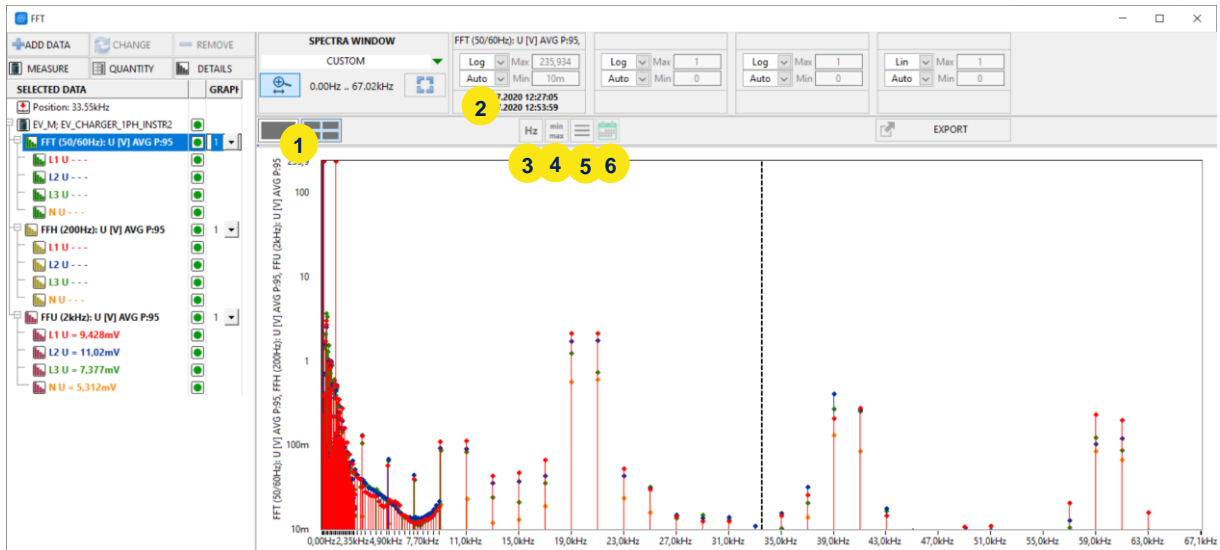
FFT

ADD DATA | CHANGE | REMOVE
MEASURE | QUANTITY | DETAILS

| SELECTED DATA | GRAPH |
|---|---|
| Position: 33.55kHz | |
| EV_M; EV_CHARGER_1PH_INSTR2 | |
| FFT (50/60Hz): U [V] AVG P:95 | 1 |
| L1 U - - - | |
| L2 U - - - | |
| L3 U - - - | |
| N U - - - | |
| FFH (200Hz): U [V] AVG P:95 | 1 |
| L1 U - - - | |
| L2 U - - - | |
| L3 U - - - | |
| N U - - - | |
| FFU (2kHz): U [V] AVG P:95 | 1 |
| L1 U = 9,428mV | |
| L2 U = 11,02mV | |
| L3 U = 7,377mV | |
| N U = 5,312mV | |

SPECTRA WINDOW
CUSTOM
0.00Hz .. 67.02kHz

FFT (50/60Hz): U [V] AVG P:95,
Log Max 235,934
Auto Min 10m
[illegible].7.2020 12:27:05
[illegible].2020 12:53:59

Log Max 1
Auto Min 0

Log Max 1
Auto Min 0

Lin Max 1
Auto Min 0

EXPORT

1
2
Hz
min max
3 4 5 6

FFT (50/60Hz): U [V] AVG P:95, FFH (200Hz): U [V] AVG P:95, FFU (2kHz): U [V] AVG P:95

235,9
100
10
1
100m
10m

0,00Hz 2,35kHz 4,90kHz 7,70kHz 11,0kHz 15,0kHz 19,0kHz 23,0kHz 27,0kHz 31,0kHz 35,0kHz 39,0kHz 43,0kHz 47,0kHz 51,0kHz 55,0kHz 59,0kHz 63,0kHz 67,1kHz